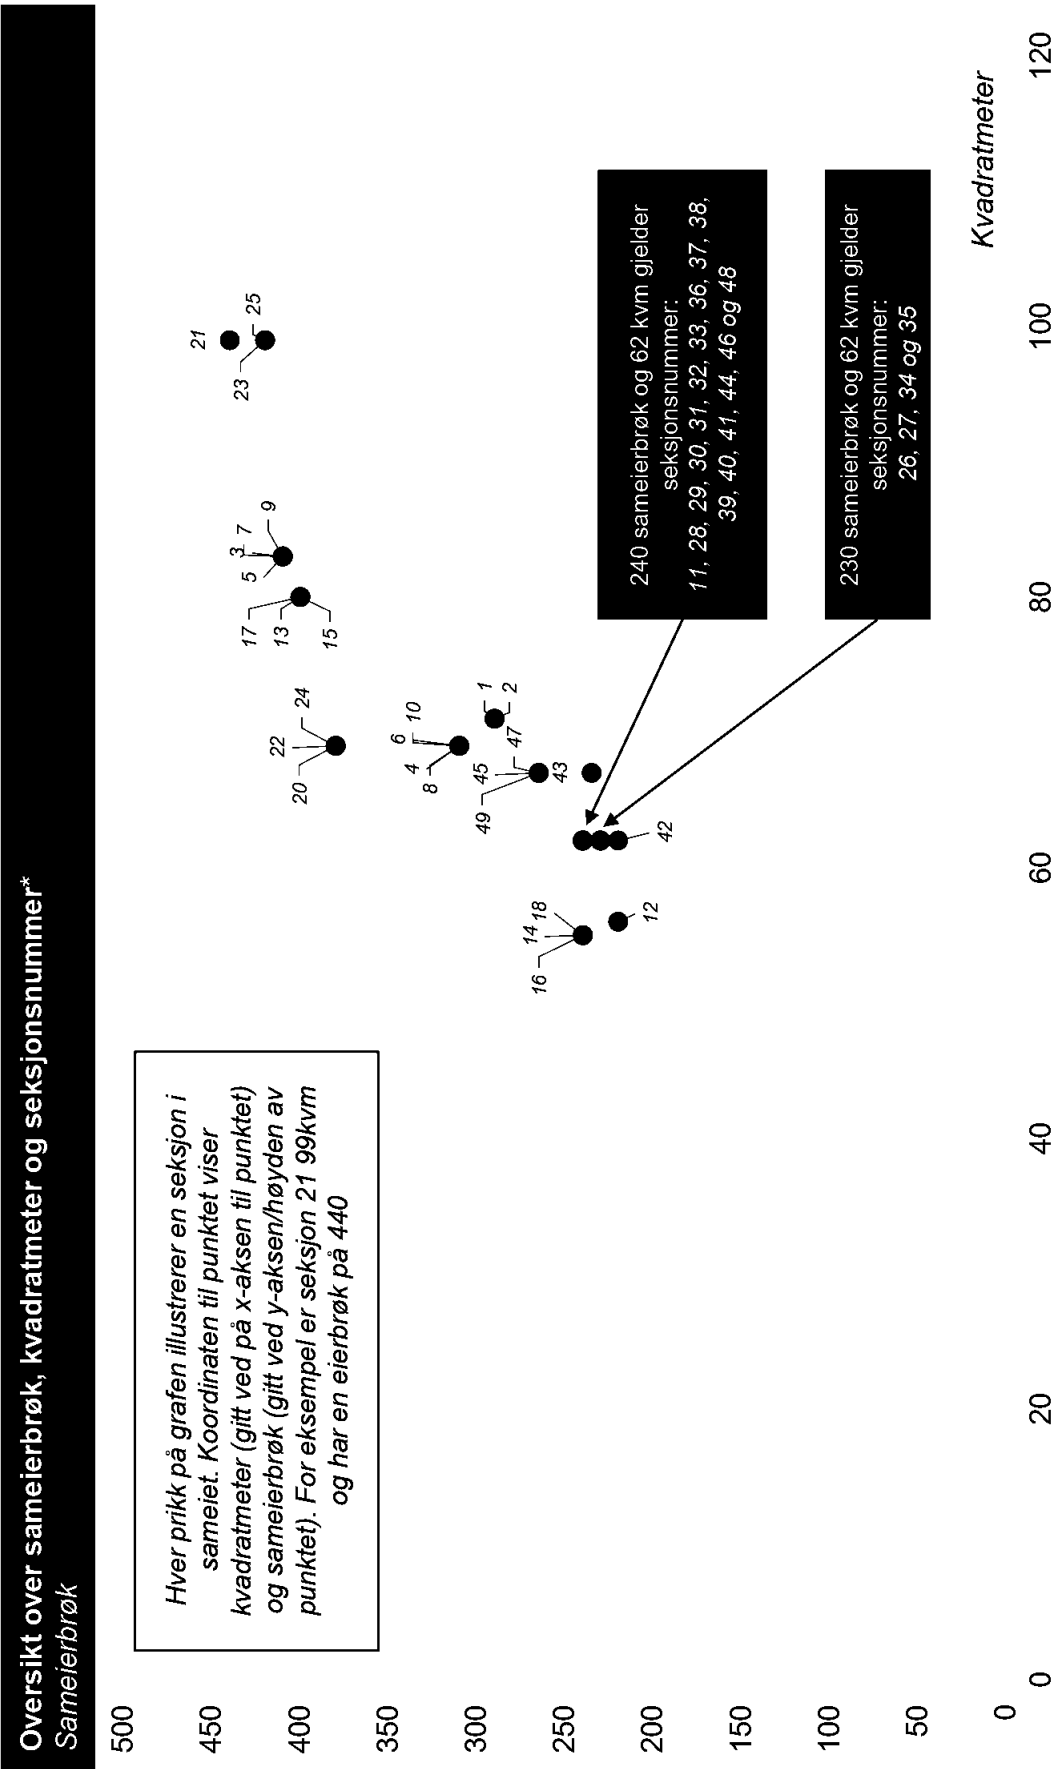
Oversikt over sameierbrøk, kvadratmeter og seksjonsnummer*
Sameierbrøk

500
450
400
350
300
250
200
150
100
50
0

Hver prikk på grafen illustrerer en seksjon i sameiet. Koordinaten til punktet viser kvadratmeter (gitt ved på x-aksen til punktet) og sameierbrøk (gitt ved y-aksen/høyden av punktet). For eksempel er seksjon 21 99kvm og har en eierbrøk på 440

16 14 18
12
42
49 45 47
43
4 6 10
8
1
2
20 22 24
17
13
15
5 3 7 9
21
23 25

240 sameierbrøk og 62 kvm gjelder seksjonsnummer:
11, 28, 29, 30, 31, 32, 33, 36, 37, 38, 39, 40, 41, 44, 46 og 48

230 sameierbrøk og 62 kvm gjelder seksjonsnummer:
26, 27, 34 og 35

0
20
40
60
80
100
120
Kvadratmeter